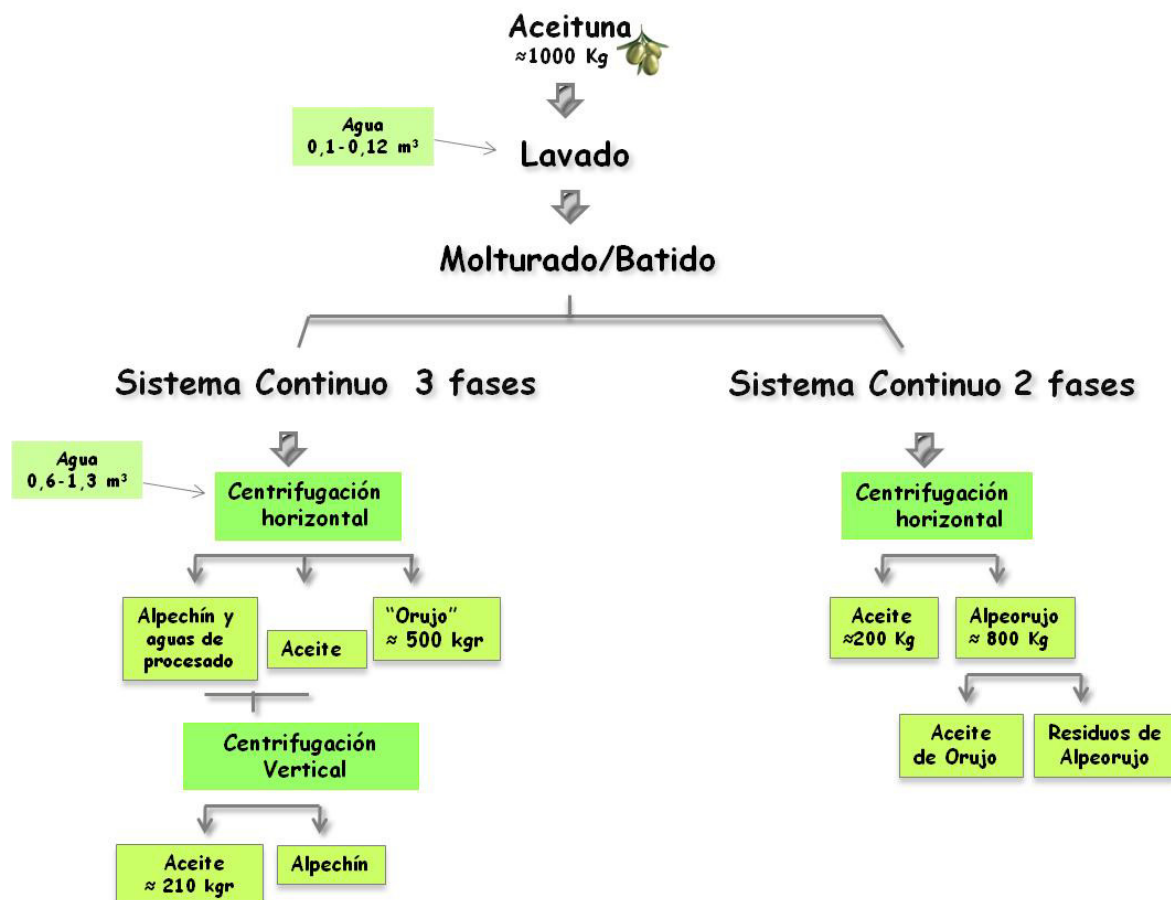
Aceituna
≈1000 Kg

Agua
0,1-0,12 m³

Lavado

Molturado/Batido

Sistema Continuo 3 fases

Agua
0,6-1,3 m³

Centrifugación horizontal

Alpechín y aguas de procesado

Aceite

"Orujo"
≈ 500 kgr

Centrifugación Vertical

Aceite
≈ 210 kgr

Alpechín

Sistema Continuo 2 fases

Centrifugación horizontal

Aceite
≈200 Kg

Alpeorujo
≈ 800 Kg

Aceite de Orujo

Residuos de Alpeorujo